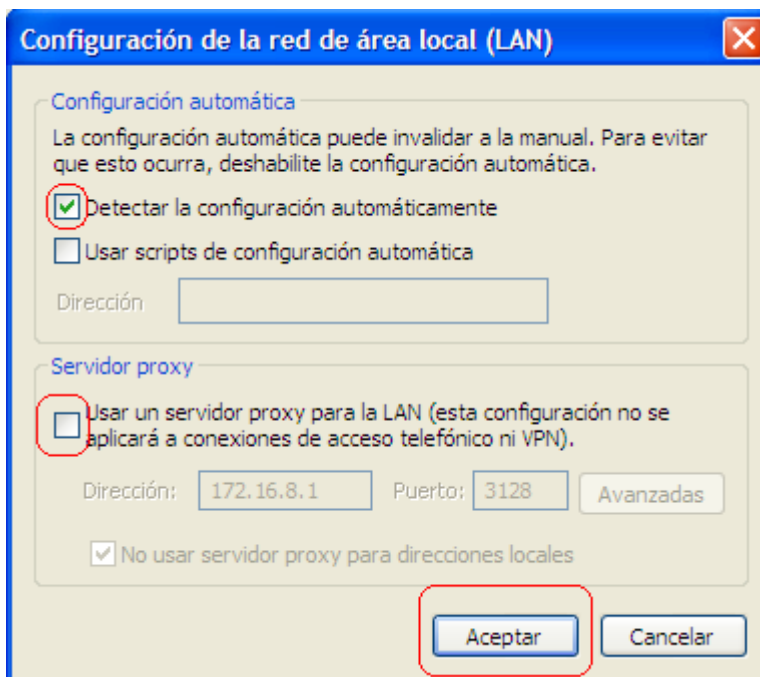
Configuración de la red de área local (LAN)

Configuración automática

La configuración automática puede invalidar a la manual. Para evitar que esto ocurra, deshabilite la configuración automática.

Detectar la configuración automáticamente

Usar scripts de configuración automática

Dirección

Servidor proxy

Usar un servidor proxy para la LAN (esta configuración no se aplicará a conexiones de acceso telefónico ni VPN).

Dirección: 172.16.8.1 Puerto: 3128 Avanzadas

No usar servidor proxy para direcciones locales

Aceptar Cancelar